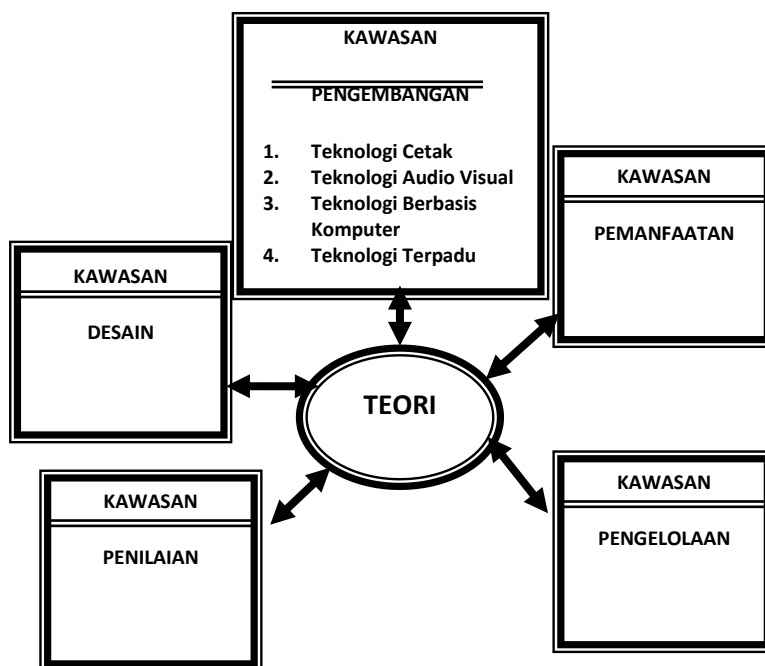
KAWASAN

PENGEMBANGAN

1. Teknologi Cetak
2. Teknologi Audio Visual
3. Teknologi Berbasis Komputer
4. Teknologi Terpadu

KAWASAN

PEMANFAATAN

KAWASAN

DESAIN

TEORI

KAWASAN

PENILAIAN

KAWASAN

PENGELOLAAN